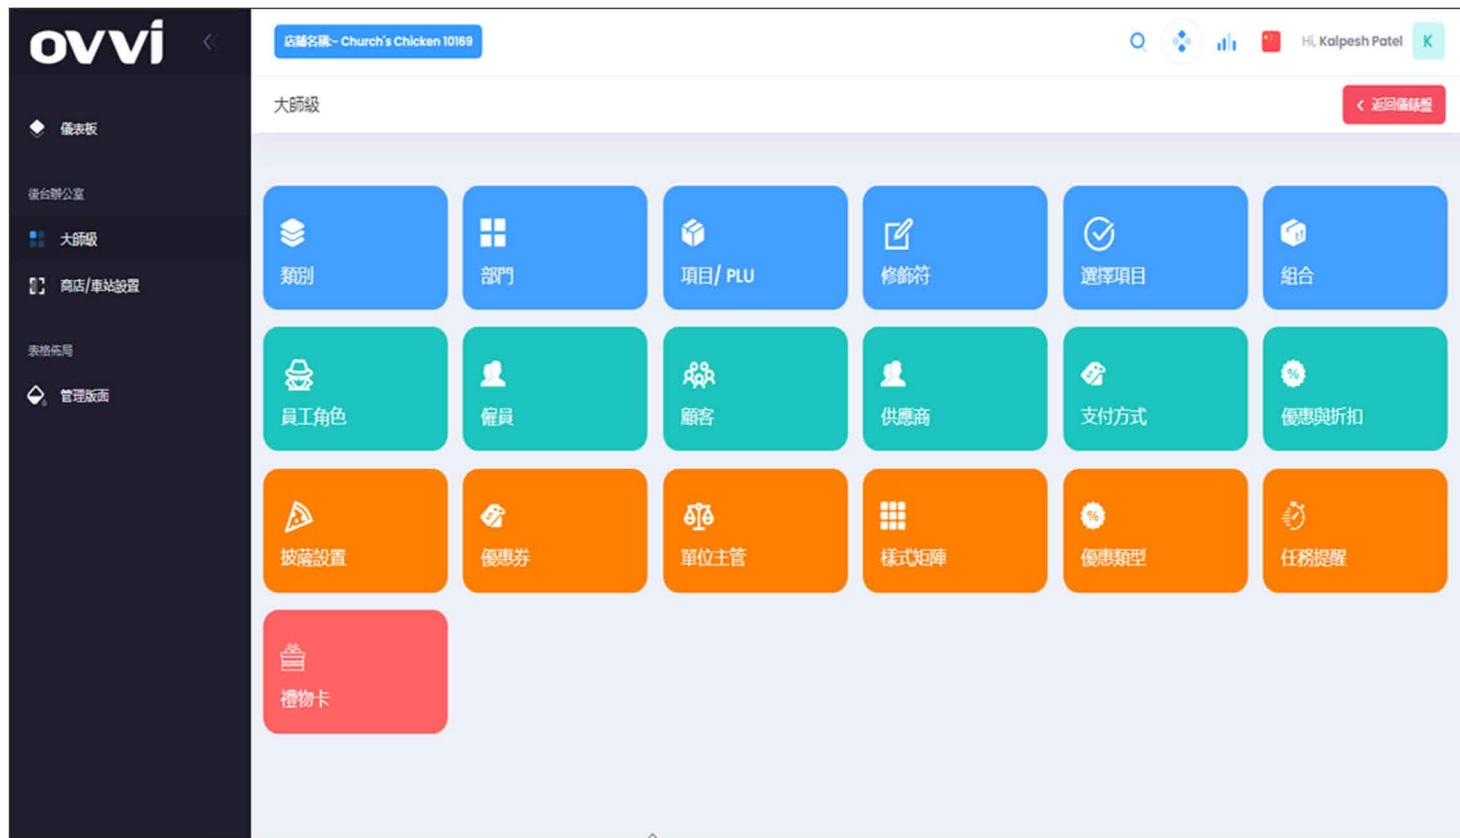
ovvi

儀表板

後台辦公室

大師級

商店/車站設置

表格佈局

管理版面

店舖名稱:- Church's Chicken 10169

Hi, Kalpesh Patel K

大師級

返回儀錶盤

類別

部門

項目/ PLU

修飾符

選擇項目

組合

員工角色

僱員

顧客

供應商

支付方式

優惠與折扣

披薩設置

優惠券

單位主管

樣式矩陣

優惠類型

任務提醒

禮物卡